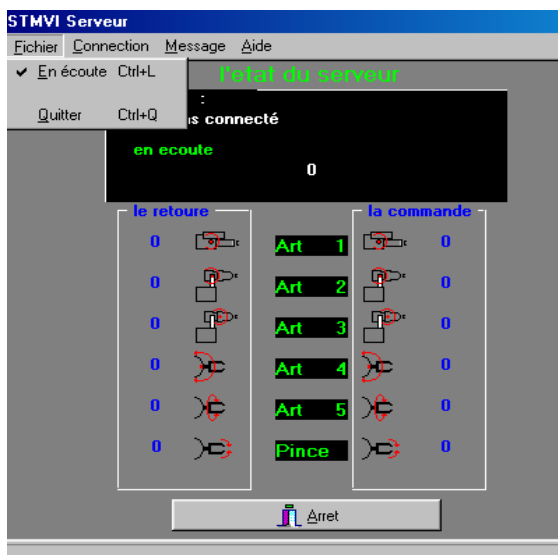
STMVI Serveur

Fichier Connection Message Aide

✔ En écoute Ctrl+L

Quitter Ctrl+Q

l'etat du serveur

:

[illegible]s connecté

en ecoute

0

le retoure

la commande

0 Art 1 0

0 Art 2 0

0 Art 3 0

0 Art 4 0

0 Art 5 0

0 Pince 0

Arret